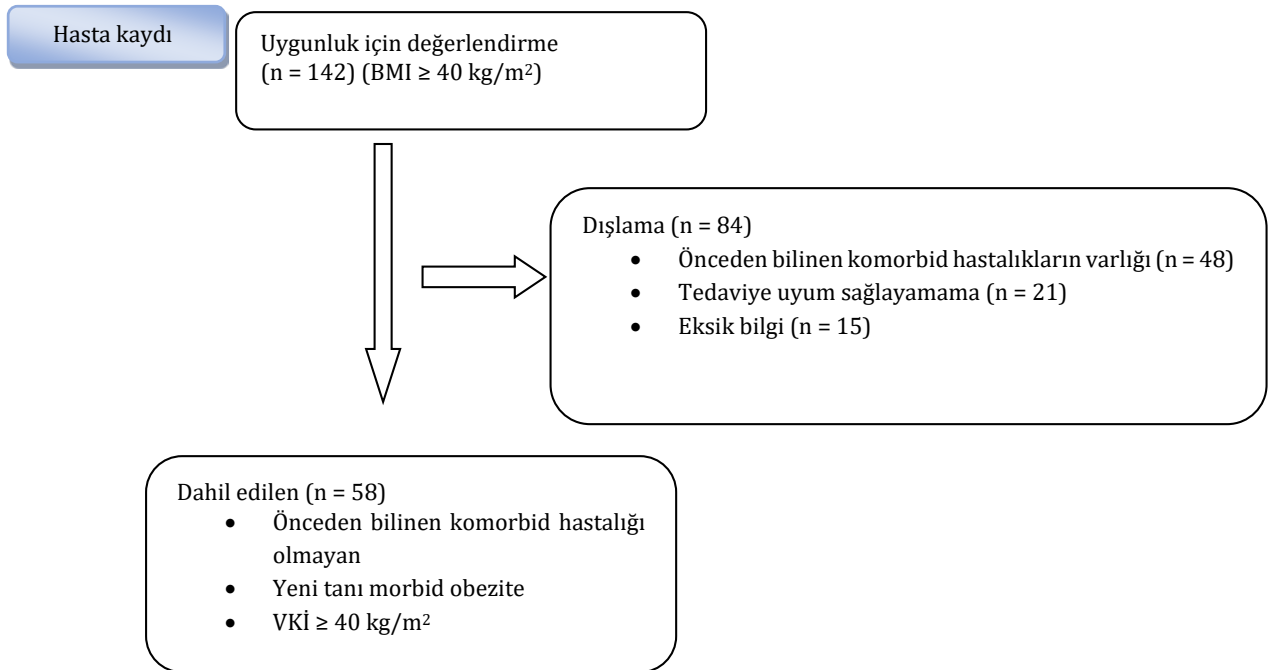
Hasta kaydı

Uygunluk için değerlendirme
(n = 142) (BMI ≥ 40 kg/m$^2$)

Dışlama (n = 84)
- Önceden bilinen komorbid hastalıkların varlığı (n = 48)
- Tedaviye uyum sağlayamama (n = 21)
- Eksik bilgi (n = 15)

Dahil edilen (n = 58)
- Önceden bilinen komorbid hastalığı olmayan
- Yeni tanı morbid obezite
- VKİ ≥ 40 kg/m$^2$